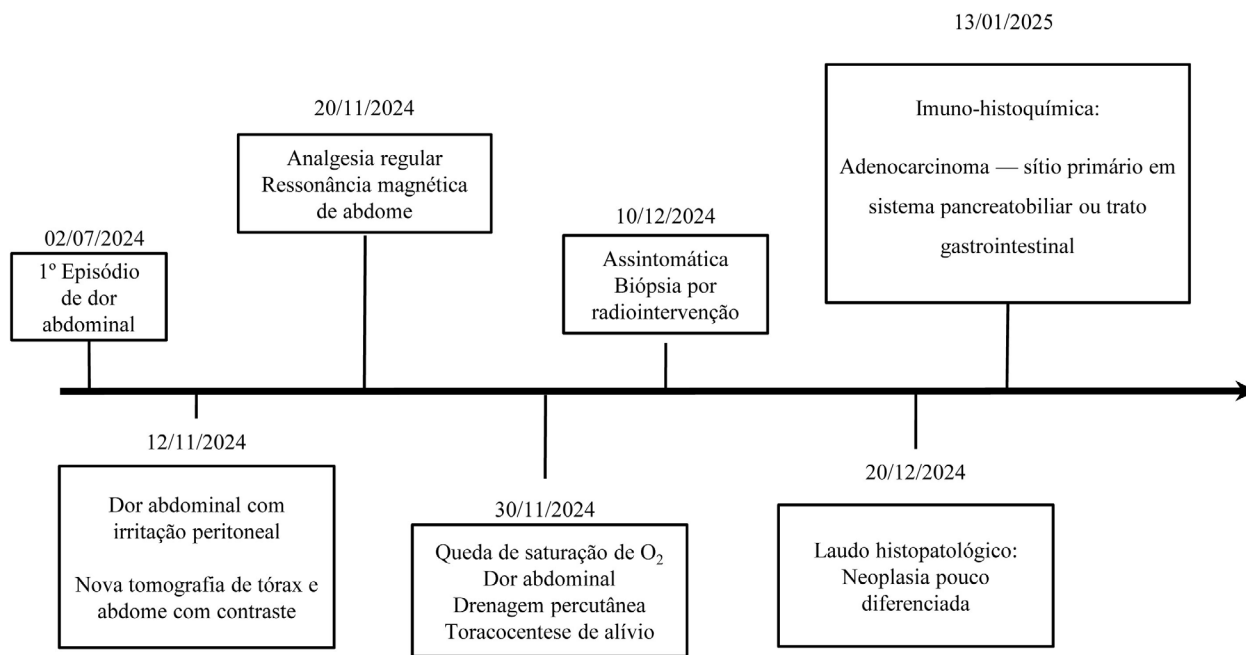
02/07/2024
1º Episódio de dor abdominal

12/11/2024
Dor abdominal com irritação peritoneal

Nova tomografia de tórax e abdome com contraste

20/11/2024
Analgesia regular
Ressonância magnética de abdome

30/11/2024
Queda de saturação de $O_2$
Dor abdominal
Drenagem percutânea
Toracocentese de alívio

10/12/2024
Assintomática
Biópsia por radiointervenção

20/12/2024
Laudo histopatológico:
Neoplasia pouco diferenciada

13/01/2025
Imuno-histoquímica:

Adenocarcinoma — sítio primário em sistema pancreatobiliar ou trato gastrointestinal